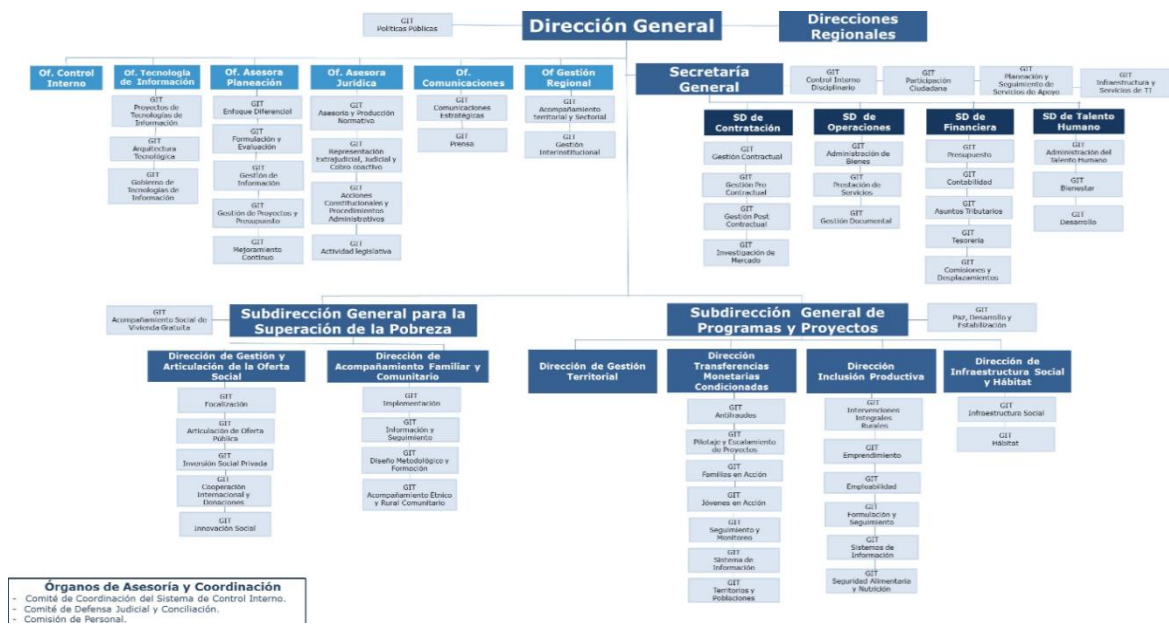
GIT
Políticas Públicas

Dirección General

Direcciones Regionales

Of. Control Interno

Of. Tecnología de Información

GIT
Proyectos de Tecnologías de Información

GIT
Arquitectura Tecnológica

GIT
Gobierno de Tecnologías de Información

Of. Asesora Planeación

GIT
Enfoque Diferencial

GIT
Formulación y Evaluación

GIT
Gestión de Información

GIT
Gestión de Proyectos y Presupuesto

GIT
Mejoramiento Continuo

Of. Asesora Jurídica

GIT
Asesoría y Producción Normativa

GIT
Representación Extrajudicial, Judicial y Cobro coactivo

GIT
Acciones Constitucionales y Procedimientos Administrativos

GIT
Actividad legislativa

Of. Comunicaciones

GIT
Comunicaciones Estratégicas

GIT
Prensa

Of Gestión Regional

GIT
Acompañamiento territorial y Sectorial

GIT
Gestión Interinstitucional

Secretaría General

GIT
Control Interno Disciplinario

GIT
Participación Ciudadana

GIT
Planeación y Seguimiento de Servicios de Apoyo

GIT
Infraestructura y Servicios de TI

SD de Contratación

GIT
Gestión Contractual

GIT
Gestión Pre Contractual

GIT
Gestión Post Contractual

GIT
Investigación de Mercado

SD de Operaciones

GIT
Administración de Bienes

GIT
Prestación de Servicios

GIT
Gestión Documental

SD de Financiera

GIT
Presupuesto

GIT
Contabilidad

GIT
Asuntos Tributarios

GIT
Tesorería

GIT
Comisiones y Desplazamientos

SD de Talento Humano

GIT
Administración del Talento Humano

GIT
Bienestar

GIT
Desarrollo

GIT
Acompañamiento Social de Vivienda Gratuita

Subdirección General para la Superación de la Pobreza

Dirección de Gestión y Articulación de la Oferta Social

GIT
Focalización

GIT
Articulación de Oferta Pública

GIT
Inversión Social Privada

GIT
Cooperación Internacional y Donaciones

GIT
Innovación Social

Dirección de Acompañamiento Familiar y Comunitario

GIT
Implementación

GIT
Información y Seguimiento

GIT
Diseño Metodológico y Formación

GIT
Acompañamiento Étnico y Rural Comunitario

Subdirección General de Programas y Proyectos

GIT
Paz, Desarrollo y Estabilización

Dirección de Gestión Territorial

Dirección Transferencias Monetarias Condicionadas

GIT
Antifraudes

GIT
Pilotaje y Escalamiento de Proyectos

GIT
Familias en Acción

GIT
Jóvenes en Acción

GIT
Seguimiento y Monitoreo

GIT
Sistema de Información

GIT
Territorios y Poblaciones

Dirección Inclusión Productiva

GIT
Intervenciones Integrales Rurales

GIT
Emprendimiento

GIT
Empleabilidad

GIT
Formulación y Seguimiento

GIT
Sistemas de Información

GIT
Seguridad Alimentaria y Nutrición

Dirección de Infraestructura Social y Hábitat

GIT
Infraestructura Social

GIT
Hábitat

Órganos de Asesoría y Coordinación
- Comité de Coordinación del Sistema de Control Interno.
- Comité de Defensa Judicial y Conciliación.
- Comisión de Personal.